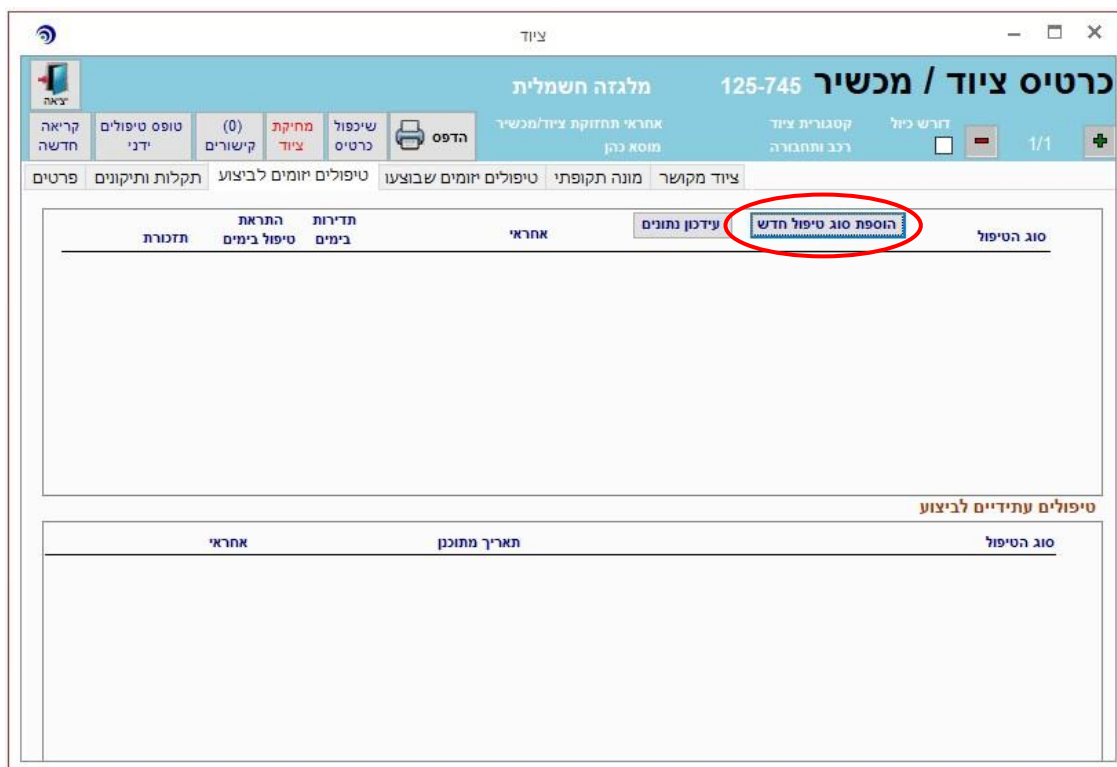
ציוד

יציאה

כרטיס ציוד / מכשיר 125-745 מלגזה חשמלית

קריאה חדשה
טופס טיפולים ידני
(0) קישורים
מחיקת ציוד
שיכפול כרטיס
הדפס
אחראי תחזוקת ציוד/מכשיר
מוסא כהן
קטגורית ציוד
רכב ותחבורה
דורש כיול
1/1

פרטים
תקלות ותיקונים
טיפולים יזומים לביצוע
טיפולים יזומים שבוצעו
מונה תקופתי
ציוד מקושר

סוג הטיפול
הוספת סוג טיפול חדש
עידכון נתונים
אחראי
תדירות בימים
התראת טיפול בימים
תזכורת

טיפולים עתידיים לביצוע

סוג הטיפול
תאריך מתוכנן
אחראי